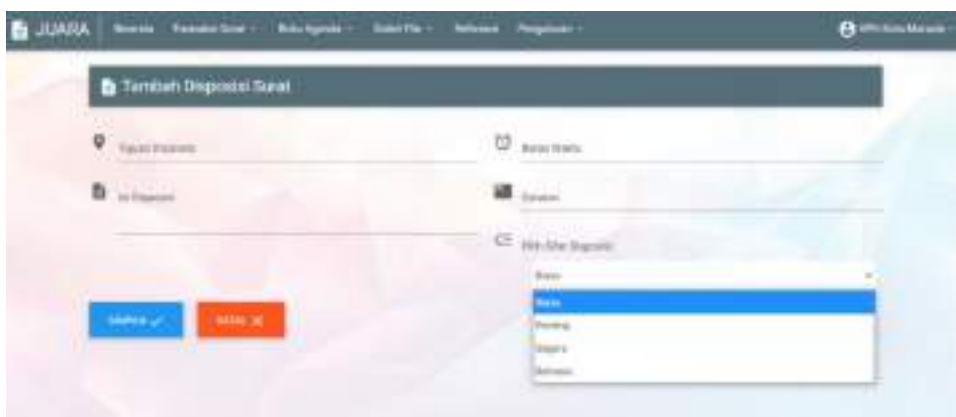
JUARA Beranda Transaksi Surat Buku Agenda Galeri File Referensi Pengaturan

KPU Kota Manado

Tambah Disposisi Surat

Tujuan Disposisi

Batas Waktu

Isi Disposisi

Catatan

Pilih Sifat Disposisi

Biasa

Biasa

Penting

Segera

Rahasia

SIMPAN

BATAL